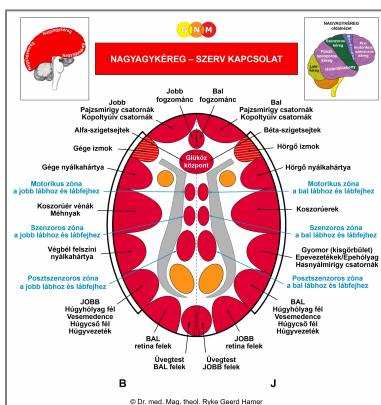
G N M

NAGYAGYKÉREG – SZERV KAPCSOLAT

NAGYAGYKÉREG ODARAJZ

Jobb fogcománc
Bal fogcománc

Jobb Pajzsmirigy csatornák Kopoltyúív csatornák
Bal Pajzsmirigy csatornák Kopoltyúív csatornák

Alfa-szigetsejtek
Béta-szigetsejtek

Gége izmok
Hörgő izmok

Glukóz központ

Gége nyálkahártya
Hörgő nyálkahártya

Motorikus zóna a jobb lábhoz és lábfejhez
Motorikus zóna a bal lábhoz és lábfejhez

Koszorúér vénák Méhnyak
Koszorúerek

Szenzoros zóna a jobb lábhoz és lábfejhez
Szenzoros zóna a bal lábhoz és lábfejhez

Végbél felszíni nyálkahártya
Gyomor (kisgörbület) Epevezetékek/Epehólyag Hasnyálmirigy csatornák

Posztszenzoros zóna a jobb lábhoz és lábfejhez
Posztszenzoros zóna a bal lábhoz és lábfejhez

JOBB Húgyhólyag fél Vesemedence Húgycső fél Húgyvezeték
BAL Húgyhólyag fél Vesemedence Húgycső fél Húgyvezeték

BAL retina felek
JOBB retina felek

Üvegtest BAL felek
Üvegtest JOBB felek

B
J

© Dr. med. Mag. theol. Ryke Geerd Hamer